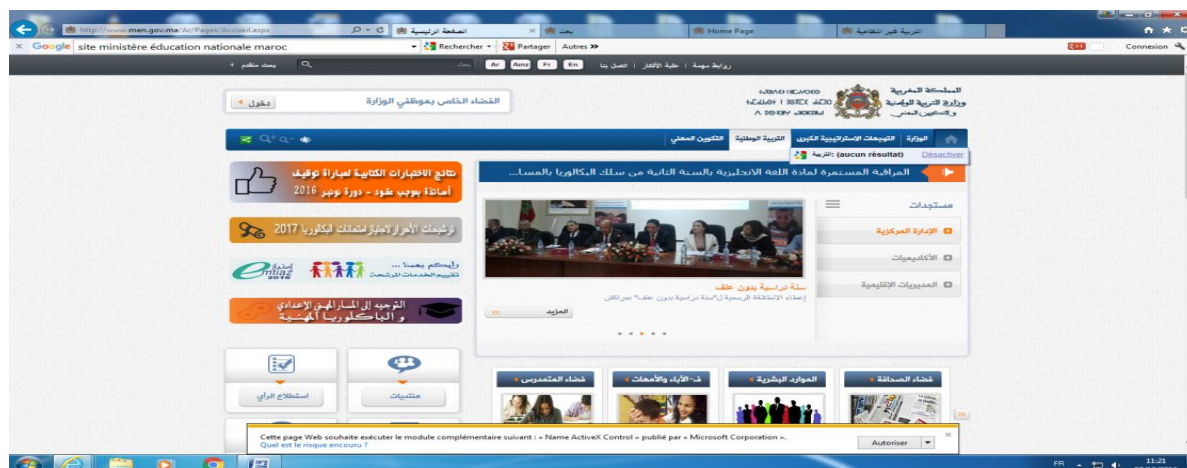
http://www.men.gov.ma/Ar/Pages/Accueil.aspx
الصفحة الرئيسية
بحث
Home Page
التربية غير النظامية
Google site ministère éducation nationale maroc
Rechercher
Partager
Autres »
Connexion
بحث متقدم
Ar Amz Fr En
روابط مهمة | علبة الأفكار | اتصل بنا
المملكة المغربية
وزارة التربية الوطنية
والتكوين المهني
الفضاء الخاص بموظفي الوزارة
دخول
الوزارة
التوجهات الاستراتيجية الكبرى
التربية الوطنية
التكوين المهني
التربية : (aucun résultat)
Désactiver
المراقبة المستمرة لمادة اللغة الانجليزية بالسنة الثانية من سلك البكالوريا بالمسا...
نتائج الاختبارات الكتابية لمباراة توظيف أساتذة بموجب عقود - دورة نونبر 2016
ترشيحات الأحرار لاجتياز امتحانات البكالوريا 2017
رأيكم يهمنا ... تقييم الخدمات المرشحة
imtiaz 2016
التوجيه إلى المسار المهني الإعدادي و الباكلوريا المهنية
مستجدات
الإدارة المركزية
الأكاديميات
المديريات الإقليمية
سلة دراسية بدون عنف
إعطاء الانطلاقة الرسمية لـ"سلة دراسية بدون عنف" بمراكش
المزيد
منتديات
استطلاع الرأي
فضاء المتمدرس
ف- الآباء والأمهات
الموارد البشرية
فضاء الصحافة
Cette page Web souhaite exécuter le module complémentaire suivant : « Name ActiveX Control » publié par « Microsoft Corporation ».
Quel est le risque encouru ?
Autoriser
FR
11:21